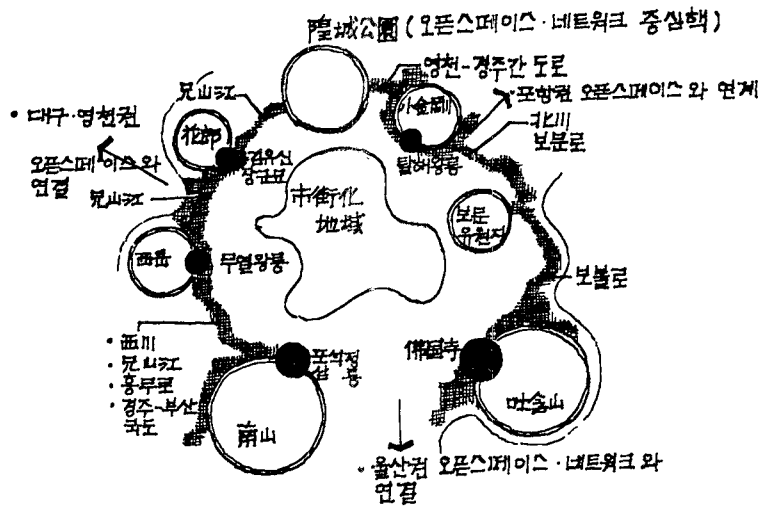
隍城公園 ( 오픈스페이스 · 네트워크 중심핵 )

영천-경주간 도로

포항권 오픈스페이스 와 연계

小金剛

北川

보문로

탈해왕릉

兄山江

• 대구·영천권

花郞

김유신장군묘

오픈스페이스와 연결

兄山江

市街化地域

보문유원지

西岳

무열왕릉

보불로

• 西川

• 兄山江

• 동부로

• 경주-부산국도

포석정 삼릉

佛國寺

吐含山

南山

• 울산권 연결

오픈스페이스 · 네트워크 와